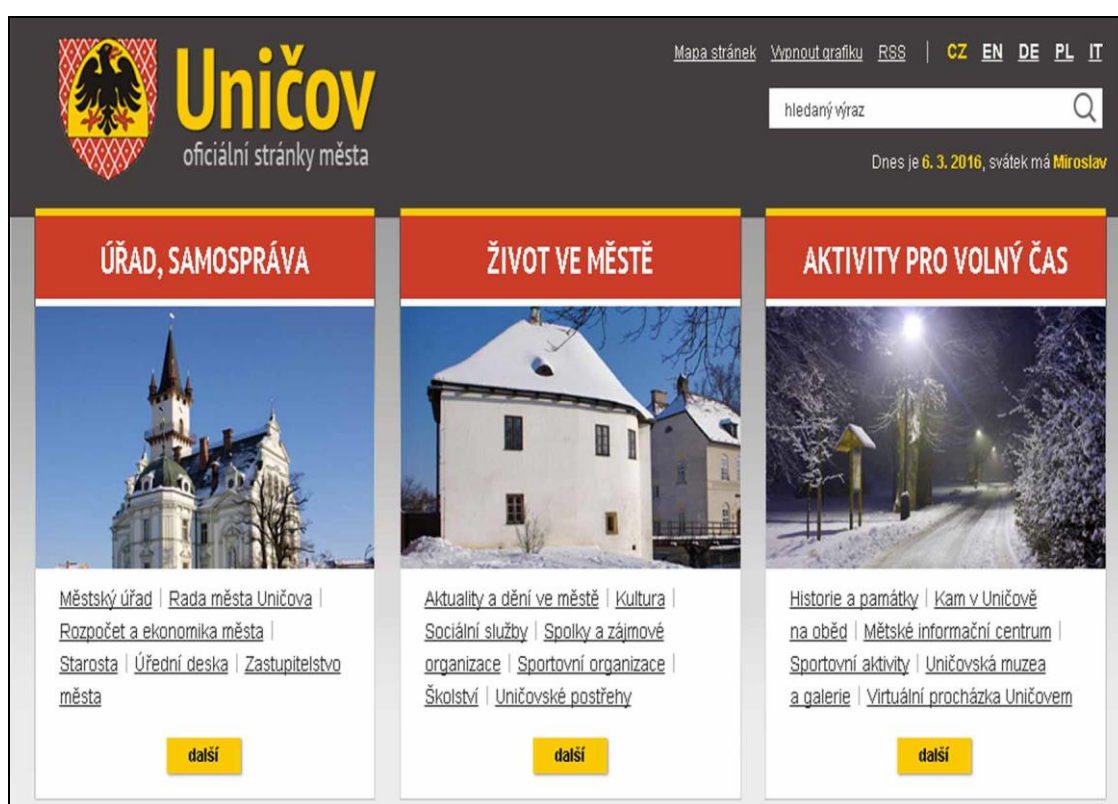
Uničov
oficiální stránky města

Mapa stránek | Vypnout grafiku | RSS | CZ | EN | DE | PL | IT

hledaný výraz

Dnes je 6. 3. 2016, svátek má Miroslav

ÚŘAD, SAMOSPRÁVA

Městský úřad | Rada města Uničova | Rozpočet a ekonomika města | Starosta | Úřední deska | Zastupitelstvo města

další

ŽIVOT VE MĚSTĚ

Aktuality a dění ve městě | Kultura | Sociální služby | Spolky a zájmové organizace | Sportovní organizace | Školství | Uničovské postřehy

další

AKTIVITY PRO VOLNÝ ČAS

Historie a památky | Kam v Uničově na oběd | Městské informační centrum | Sportovní aktivity | Uničovská muzea a galerie | Virtuální procházka Uničovem

další